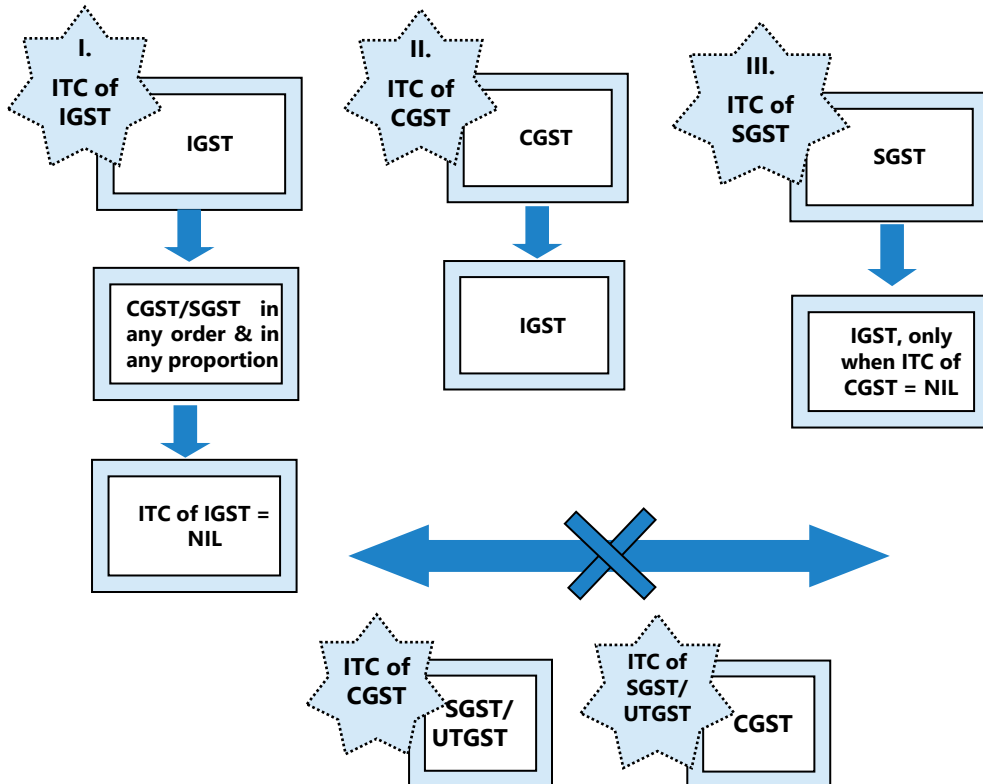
I.
ITC of IGST

IGST

CGST/SGST in any order & in any proportion

ITC of IGST = NIL

II.
ITC of CGST

CGST

IGST

III.
ITC of SGST

SGST

IGST, only when ITC of CGST = NIL

ITC of CGST

SGST/ UTGST

ITC of SGST/ UTGST

CGST